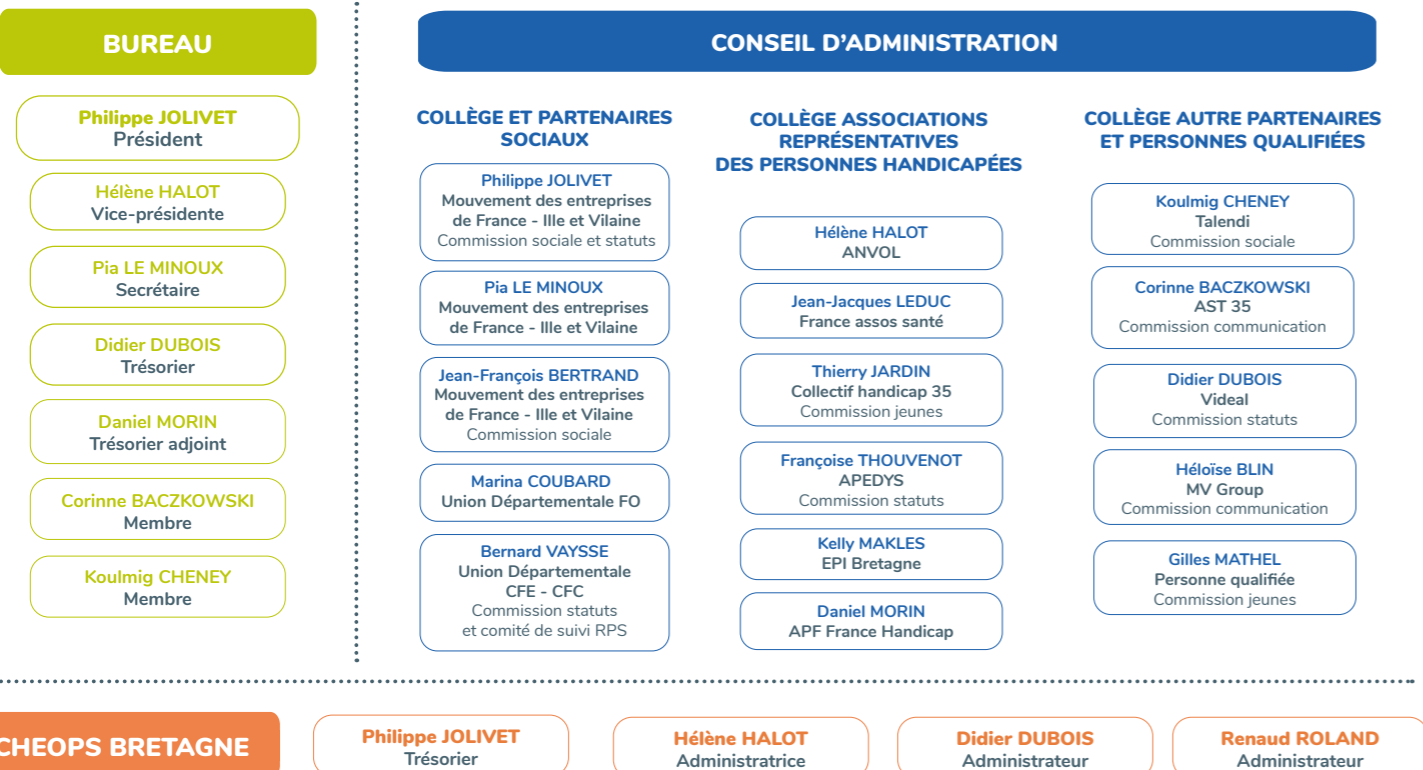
BUREAU

Philippe JOLIVET
Président

Hélène HALOT
Vice-présidente

Pia LE MINOUX
Secrétaire

Didier DUBOIS
Trésorier

Daniel MORIN
Trésorier adjoint

Corinne BACZKOWSKI
Membre

Koulmig CHENEY
Membre

CONSEIL D'ADMINISTRATION

COLLÈGE ET PARTENAIRES SOCIAUX

Philippe JOLIVET
Mouvement des entreprises de France - Ille et Vilaine
Commission sociale et statuts

Pia LE MINOUX
Mouvement des entreprises de France - Ille et Vilaine

Jean-François BERTRAND
Mouvement des entreprises de France - Ille et Vilaine
Commission sociale

Marina COUBARD
Union Départementale FO

Bernard VAYSSE
Union Départementale CFE - CFC
Commission statuts et comité de suivi RPS

COLLÈGE ASSOCIATIONS REPRÉSENTATIVES DES PERSONNES HANDICAPÉES

Hélène HALOT
ANVOL

Jean-Jacques LEDUC
France assos santé

Thierry JARDIN
Collectif handicap 35
Commission jeunes

Françoise THOUVENOT
APEDYS
Commission statuts

Kelly MAKLES
EPI Bretagne

Daniel MORIN
APF France Handicap

COLLÈGE AUTRE PARTENAIRES ET PERSONNES QUALIFIÉES

Koulmig CHENEY
Talendi
Commission sociale

Corinne BACZKOWSKI
AST 35
Commission communication

Didier DUBOIS
Videal
Commission statuts

Héloïse BLIN
MV Group
Commission communication

Gilles MATHEL
Personne qualifiée
Commission jeunes

CHEOPS BRETAGNE

Philippe JOLIVET
Trésorier

Hélène HALOT
Administratrice

Didier DUBOIS
Administrateur

Renaud ROLAND
Administrateur